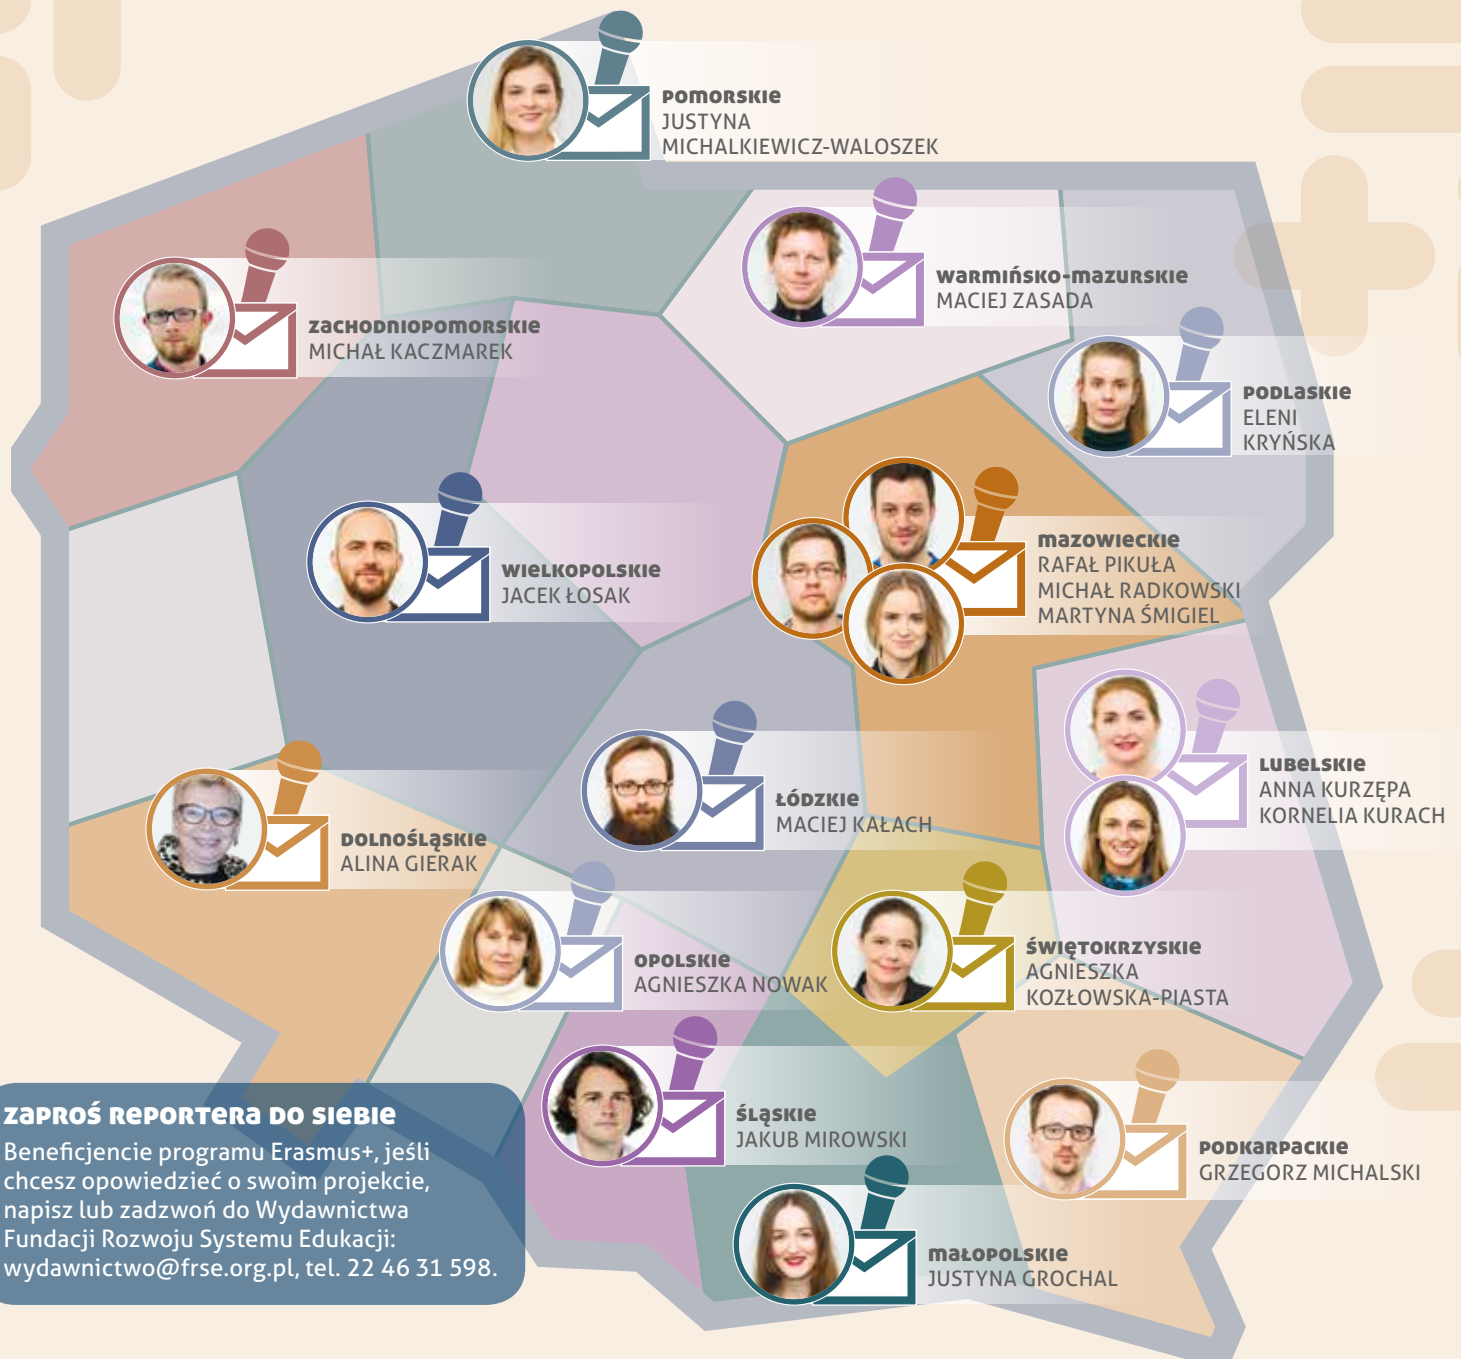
POMORSKIE
JUSTYNA
MICHALKIEWICZ-WALOSZEK

WARMIŃSKO-MAZURSKIE
MACIEJ ZASADA

ZACHODNIOPOMORSKIE
MICHAŁ KACZMAREK

PODLASKIE
ELENI
KRYŃSKA

MAZOWIECKIE
RAFAŁ PIKUŁA
MICHAŁ RADKOWSKI
MARTYNA ŚMIGIEL

WIELKOPOLSKIE
JACEK ŁOSAK

LUBELSKIE
ANNA KURZĘPA
KORNELIA KURACH

ŁÓDZKIE
MACIEJ KAŁACH

DOLNOŚLĄSKIE
ALINA GIERAK

OPOLSKIE
AGNIESZKA NOWAK

ŚWIĘTOKRZYSKIE
AGNIESZKA
KOZŁOWSKA-PIASTA

ZAPROŚ REPORTERA DO SIEBIE
Beneficjencie programu Erasmus+, jeśli chcesz opowiedzieć o swoim projekcie, napisz lub zadzwoń do Wydawnictwa Fundacji Rozwoju Systemu Edukacji: wydawnictwo@frse.org.pl, tel. 22 46 31 598.

ŚLĄSKIE
JAKUB MIROWSKI

PODKARPACKIE
GRZEGORZ MICHALSKI

MAŁOPOLSKIE
JUSTYNA GROCHAL